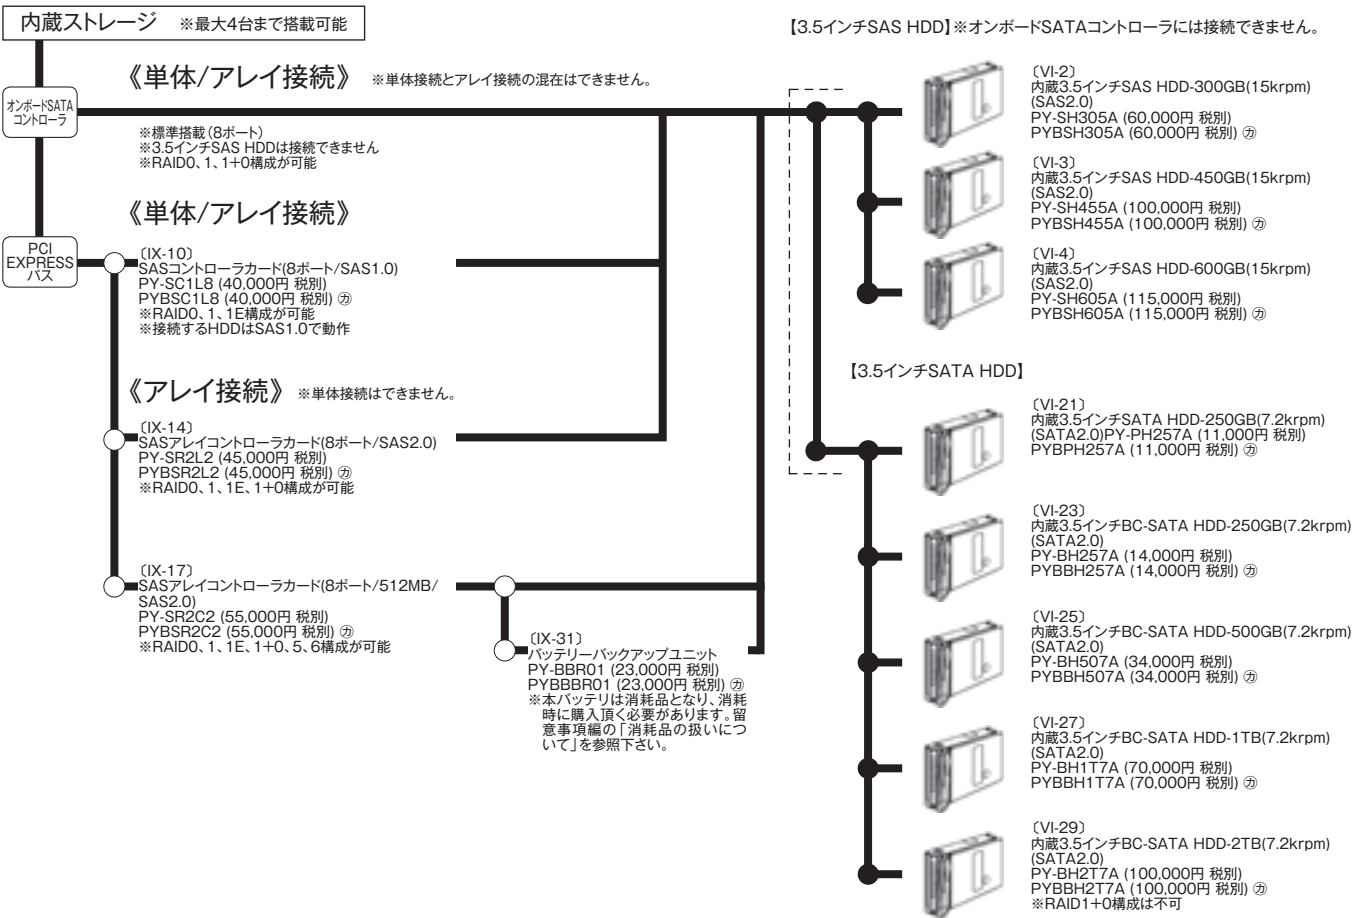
内蔵ストレージ ※最大4台まで搭載可能

オンボードSATAコントローラ

《単体/アレイ接続》 ※単体接続とアレイ接続の混在はできません。

※標準搭載(8ポート)
※3.5インチSAS HDDは接続できません
※RAID0、1、1+0構成が可能

《単体/アレイ接続》

PCI EXPRESSバス

〔IX-10〕
SASコントローラカード(8ポート/SAS1.0)
PY-SC1L8 (40,000円 税別)
PYBSC1L8 (40,000円 税別) ㋕
※RAID0、1、1E構成が可能
※接続するHDDはSAS1.0で動作

《アレイ接続》 ※単体接続はできません。

〔IX-14〕
SASアレイコントローラカード(8ポート/SAS2.0)
PY-SR2L2 (45,000円 税別)
PYBSR2L2 (45,000円 税別) ㋕
※RAID0、1、1E、1+0構成が可能

〔IX-17〕
SASアレイコントローラカード(8ポート/512MB/SAS2.0)
PY-SR2C2 (55,000円 税別)
PYBSR2C2 (55,000円 税別) ㋕
※RAID0、1、1E、1+0、5、6構成が可能

〔IX-31〕
バッテリーバックアップユニット
PY-BBR01 (23,000円 税別)
PYBBBR01 (23,000円 税別) ㋕
※本バッテリは消耗品となり、消耗時に購入頂く必要があります。留意事項編の「消耗品の扱いについて」を参照下さい。

【3.5インチSAS HDD】※オンボードSATAコントローラには接続できません。

〔VI-2〕
内蔵3.5インチSAS HDD-300GB(15krpm) (SAS2.0)
PY-SH305A (60,000円 税別)
PYBSH305A (60,000円 税別) ㋕

〔VI-3〕
内蔵3.5インチSAS HDD-450GB(15krpm) (SAS2.0)
PY-SH455A (100,000円 税別)
PYBSH455A (100,000円 税別) ㋕

〔VI-4〕
内蔵3.5インチSAS HDD-600GB(15krpm) (SAS2.0)
PY-SH605A (115,000円 税別)
PYBSH605A (115,000円 税別) ㋕

【3.5インチSATA HDD】

〔VI-21〕
内蔵3.5インチSATA HDD-250GB(7.2krpm) (SATA2.0)PY-PH257A (11,000円 税別)
PYBPH257A (11,000円 税別) ㋕

〔VI-23〕
内蔵3.5インチBC-SATA HDD-250GB(7.2krpm) (SATA2.0)
PY-BH257A (14,000円 税別)
PYBBH257A (14,000円 税別) ㋕

〔VI-25〕
内蔵3.5インチBC-SATA HDD-500GB(7.2krpm) (SATA2.0)
PY-BH507A (34,000円 税別)
PYBBH507A (34,000円 税別) ㋕

〔VI-27〕
内蔵3.5インチBC-SATA HDD-1TB(7.2krpm) (SATA2.0)
PY-BH1T7A (70,000円 税別)
PYBBH1T7A (70,000円 税別) ㋕

〔VI-29〕
内蔵3.5インチBC-SATA HDD-2TB(7.2krpm) (SATA2.0)
PY-BH2T7A (100,000円 税別)
PYBBH2T7A (100,000円 税別) ㋕
※RAID1+0構成は不可